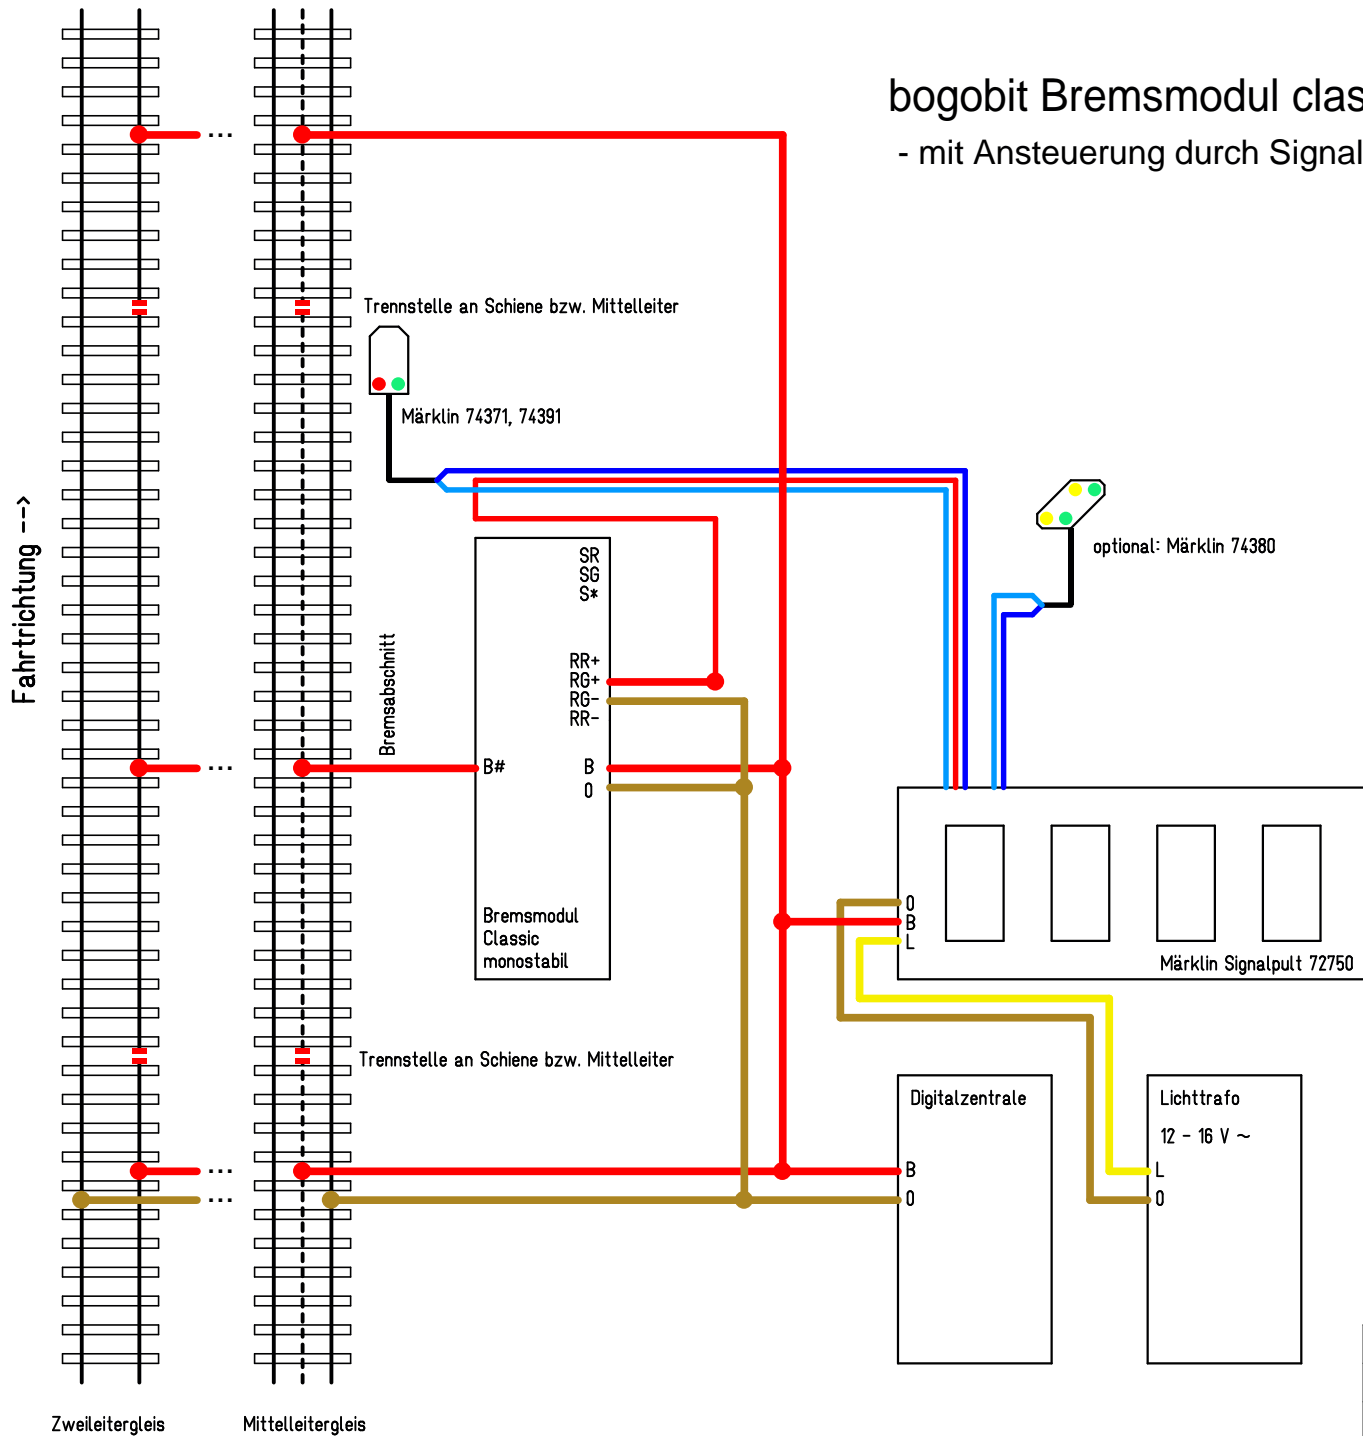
bogobit Bremsmodul clas

- mit Ansteuerung durch Signal

Trennstelle an Schiene bzw. Mittelleiter

Märklin 74371, 74391

optional: Märklin 74380

Fahrtrichtung -->

Bremsabschnitt

SR
SG
S*

RR+
RG+
RG-
RR-

B#

B
0

Bremsmodul
Classic
monostabil

0
B
L

Märklin Signalpult 72750

Trennstelle an Schiene bzw. Mittelleiter

Digitalzentrale

B
0

Lichttrafo

12 - 16 V ~

L
0

...
...
...
...

Zweileitergleis

Mittelleitergleis